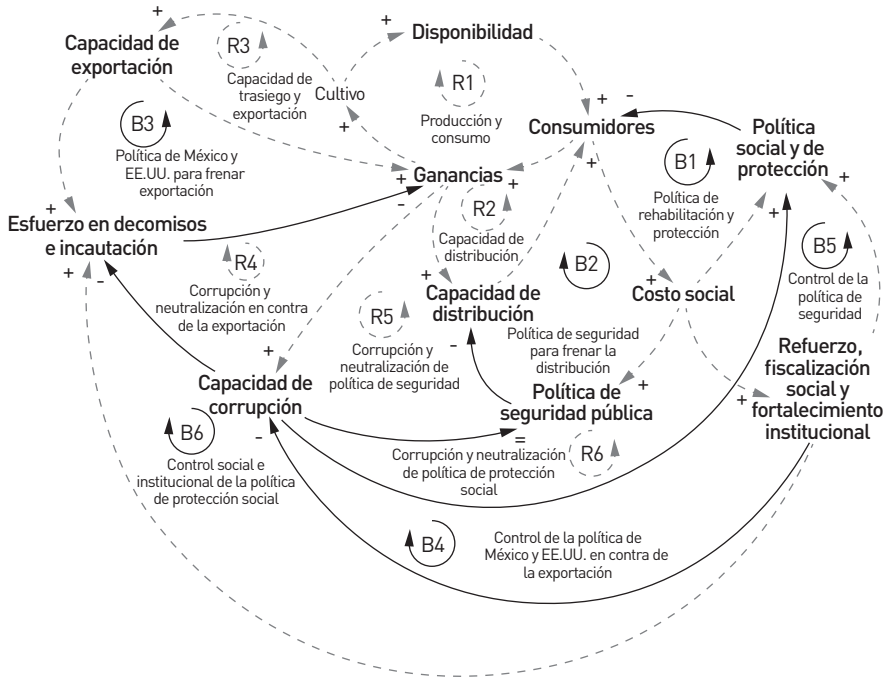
+

Capacidad de exportación

R3

Capacidad de trasiego y exportación

Cultivo

+

Disponibilidad

R1

Producción y consumo

+ -

Consumidores

Política social y de protección

B3

Política de México y EE.UU. para frenar exportación

+

Ganancias

+

+

B1

Política de rehabilitación y protección

+

Esfuerzo en decomisos e incautación

-

R2

Capacidad de distribución

B2

+

B5

Control de la política de seguridad

+

+ -

R4

Corrupción y neutralización en contra de la exportación

+

Capacidad de distribución

+

Costo social

R5

Corrupción y neutralización de política de seguridad

-

Política de seguridad para frenar la distribución

+

Capacidad de corrupción

Política de seguridad pública

+

Refuerzo, fiscalización social y fortalecimiento institucional

+

B6

Control social e institucional de la política de protección social

-

=

Corrupción y neutralización de política de protección social

R6

B4

Control de la política de México y EE.UU. en contra de la exportación